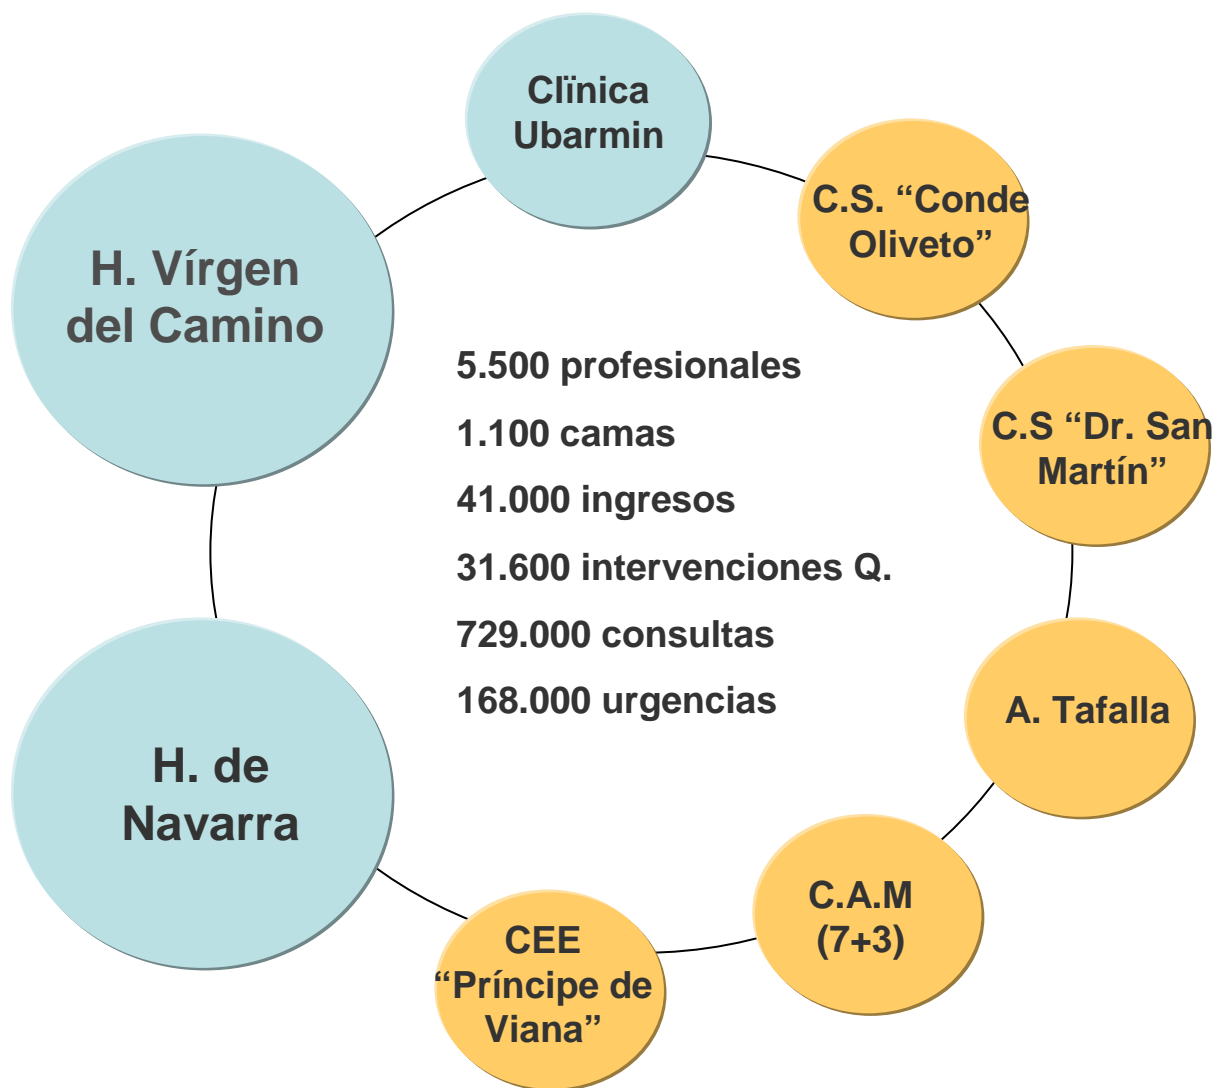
Clïnica Ubarmin

C.S. “Conde Oliveto”

C.S “Dr. San Martín”

A. Tafalla

C.A.M (7+3)

CEE “Príncipe de Viana”

H. de Navarra

H. Vírgen del Camino

5.500 profesionales

1.100 camas

41.000 ingresos

31.600 intervenciones Q.

729.000 consultas

168.000 urgencias